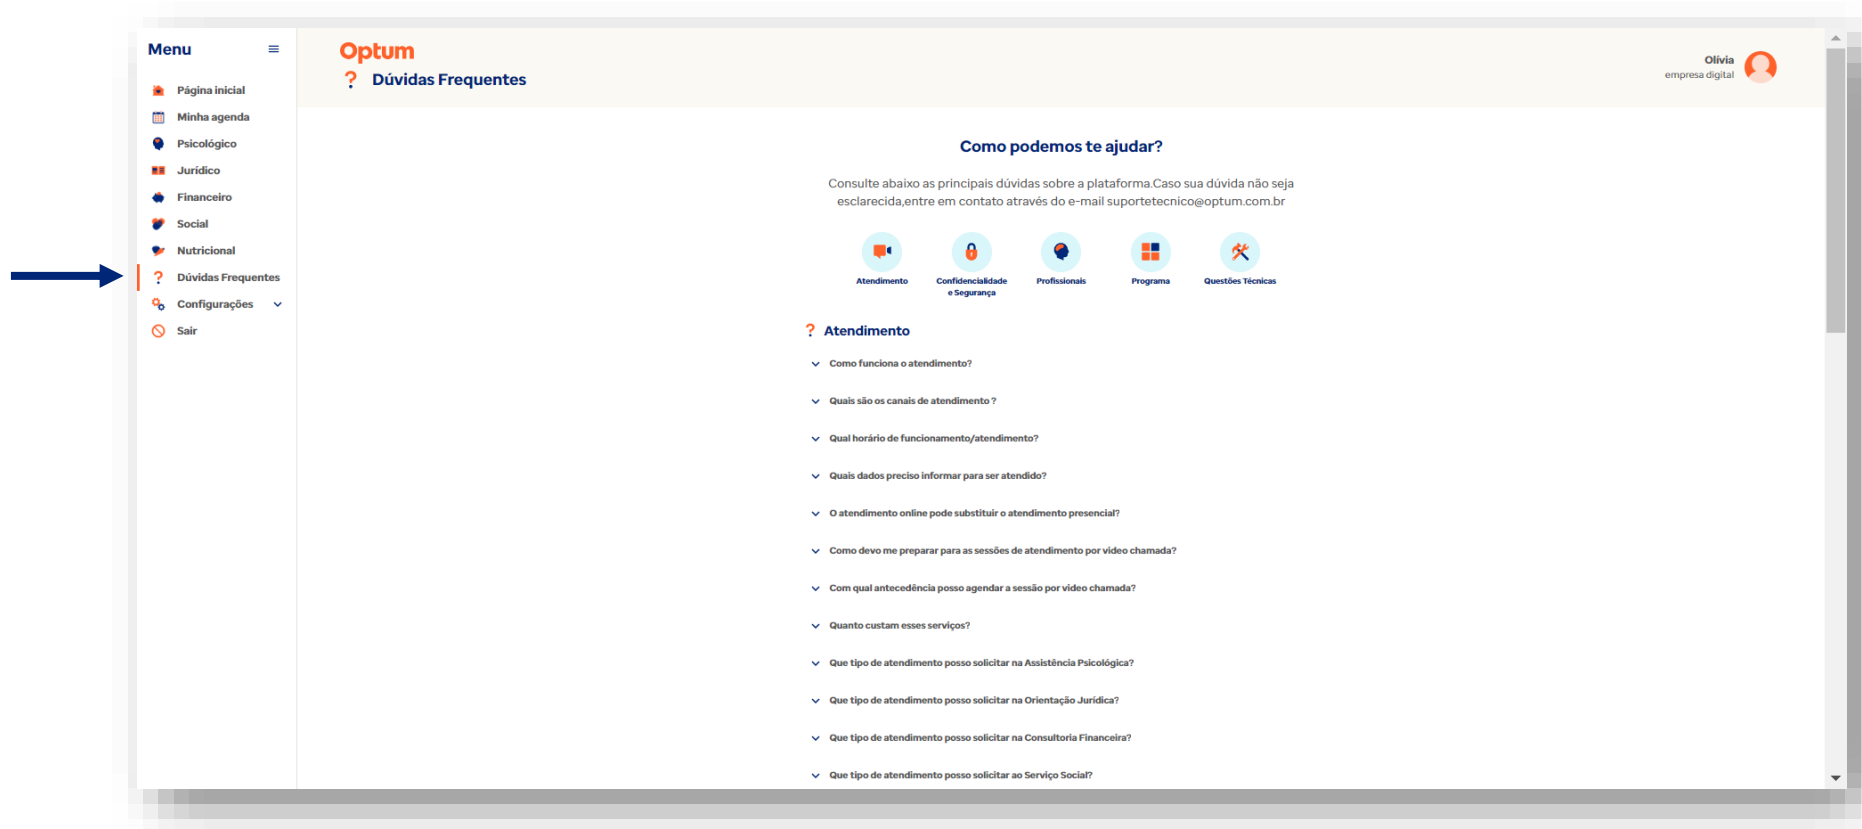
Menu

Página inicial
Minha agenda
Psicológico
Jurídico
Financeiro
Social
Nutricional
Dúvidas Frequentes
Configurações
Sair

Optum
? Dúvidas Frequentes

Olivia
empresa digital

Como podemos te ajudar?

Consulte abaixo as principais dúvidas sobre a plataforma.Caso sua dúvida não seja esclarecida,entre em contato através do e-mail suportetecnico@optum.com.br

Atendimento
Confidencialidade e Segurança
Profissionais
Programa
Questões Técnicas

? Atendimento

Como funciona o atendimento?
Quais são os canais de atendimento ?
Qual horário de funcionamento/atendimento?
Quais dados preciso informar para ser atendido?
O atendimento online pode substituir o atendimento presencial?
Como devo me preparar para as sessões de atendimento por video chamada?
Com qual antecedência posso agendar a sessão por video chamada?
Quanto custam esses serviços?
Que tipo de atendimento posso solicitar na Assistência Psicológica?
Que tipo de atendimento posso solicitar na Orientação Jurídica?
Que tipo de atendimento posso solicitar na Consultoria Financeira?
Que tipo de atendimento posso solicitar ao Serviço Social?